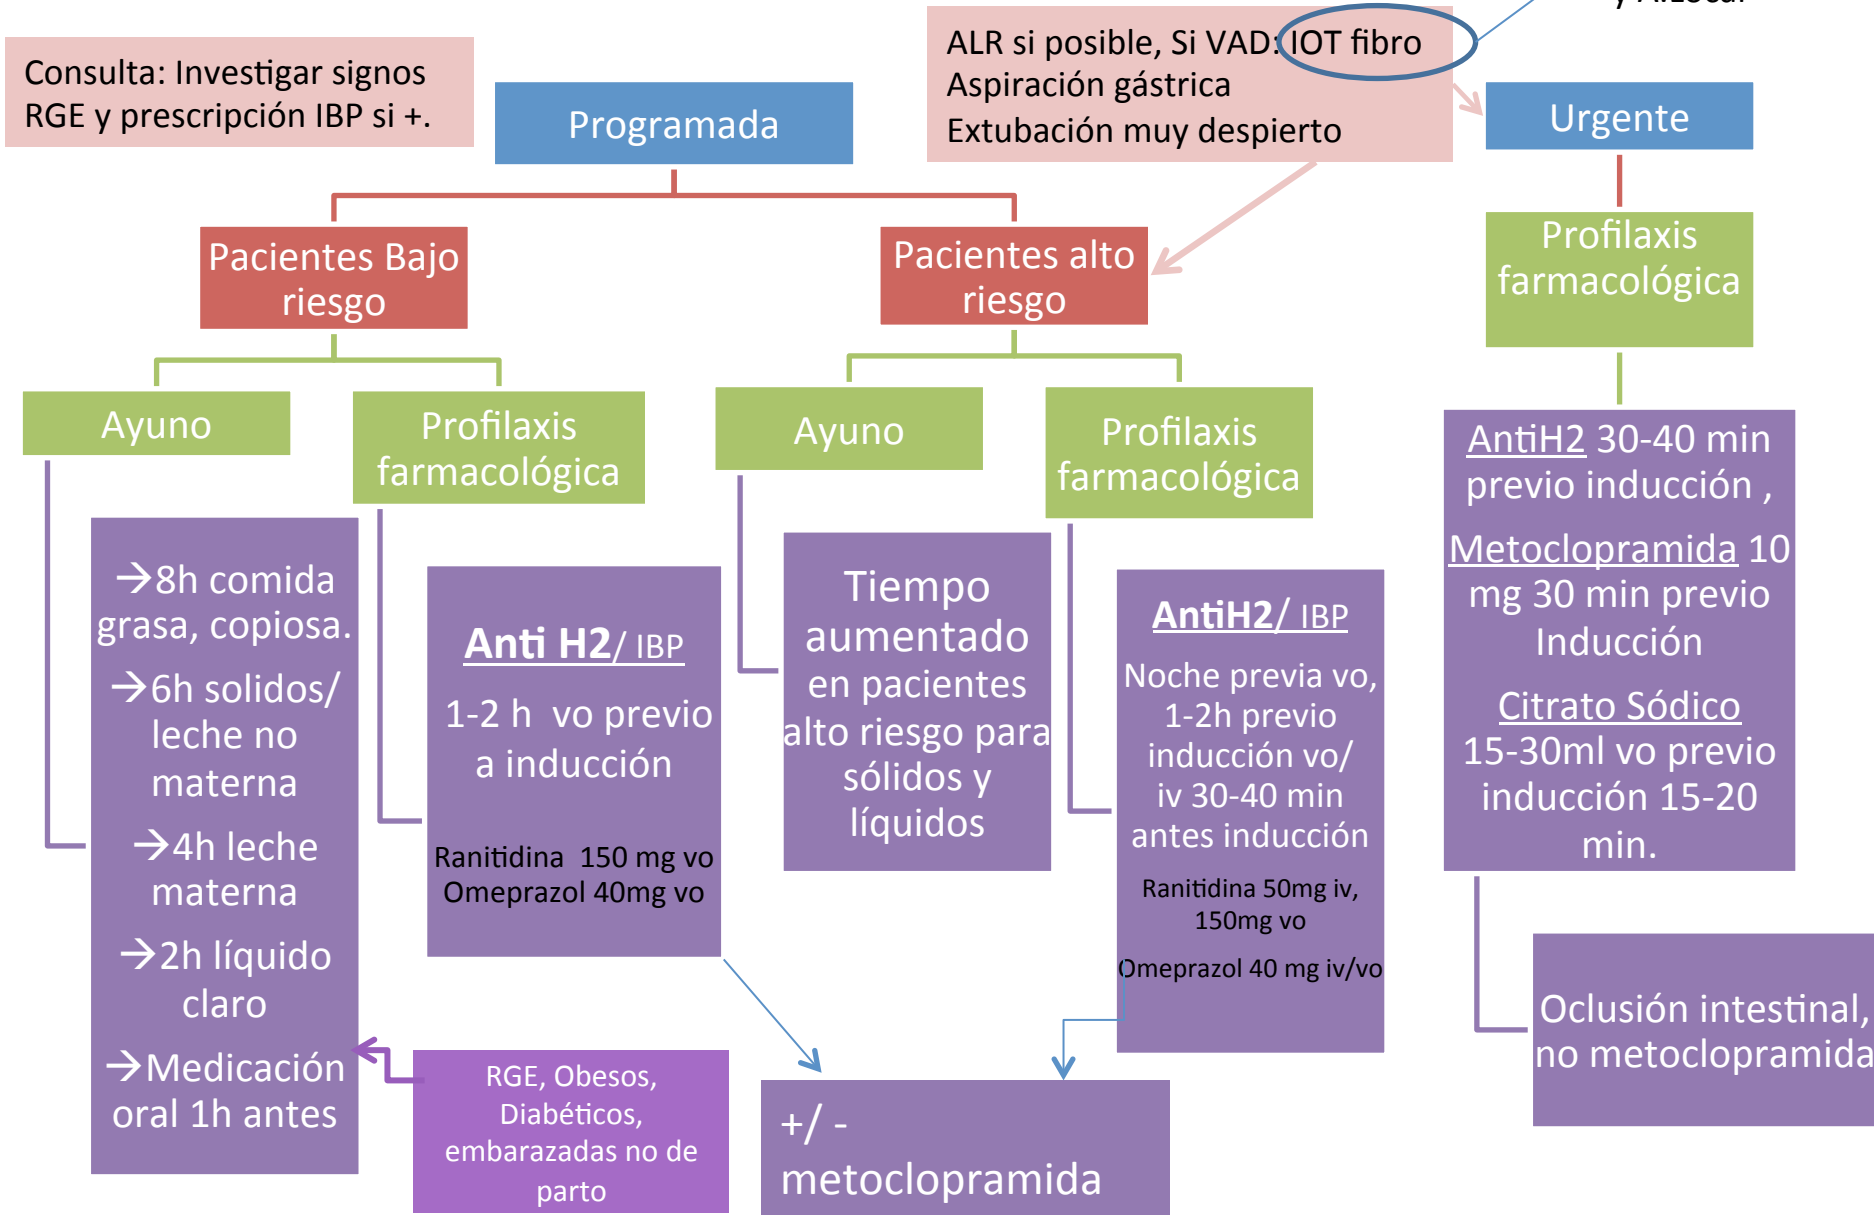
Consulta: Investigar signos RGE y prescripción IBP si +.

Programada

ALR si posible, Si VAD: IOT fibro
Aspiración gástrica
Extubación muy despierto

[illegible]

Urgente

Pacientes Bajo riesgo

Pacientes alto riesgo

Profilaxis farmacológica

Ayuno

Profilaxis farmacológica

Ayuno

Profilaxis farmacológica

→8h comida grasa, copiosa.
→6h solidos/ leche no materna
→4h leche materna
→2h líquido claro
→Medicación oral 1h antes

Anti H2/ IBP
1-2 h vo previo a inducción
Ranitidina 150 mg vo
Omeprazol 40mg vo

Tiempo aumentado en pacientes alto riesgo para sólidos y líquidos

AntiH2/ IBP
Noche previa vo, 1-2h previo inducción vo/ iv 30-40 min antes inducción
Ranitidina 50mg iv, 150mg vo
Omeprazol 40 mg iv/vo

AntiH2 30-40 min previo inducción ,
Metoclopramida 10 mg 30 min previo Inducción
Citrato Sódico 15-30ml vo previo inducción 15-20 min.

RGE, Obesos, Diabéticos, embarazadas no de parto

+/ - metoclopramida

Oclusión intestinal, no metoclopramida